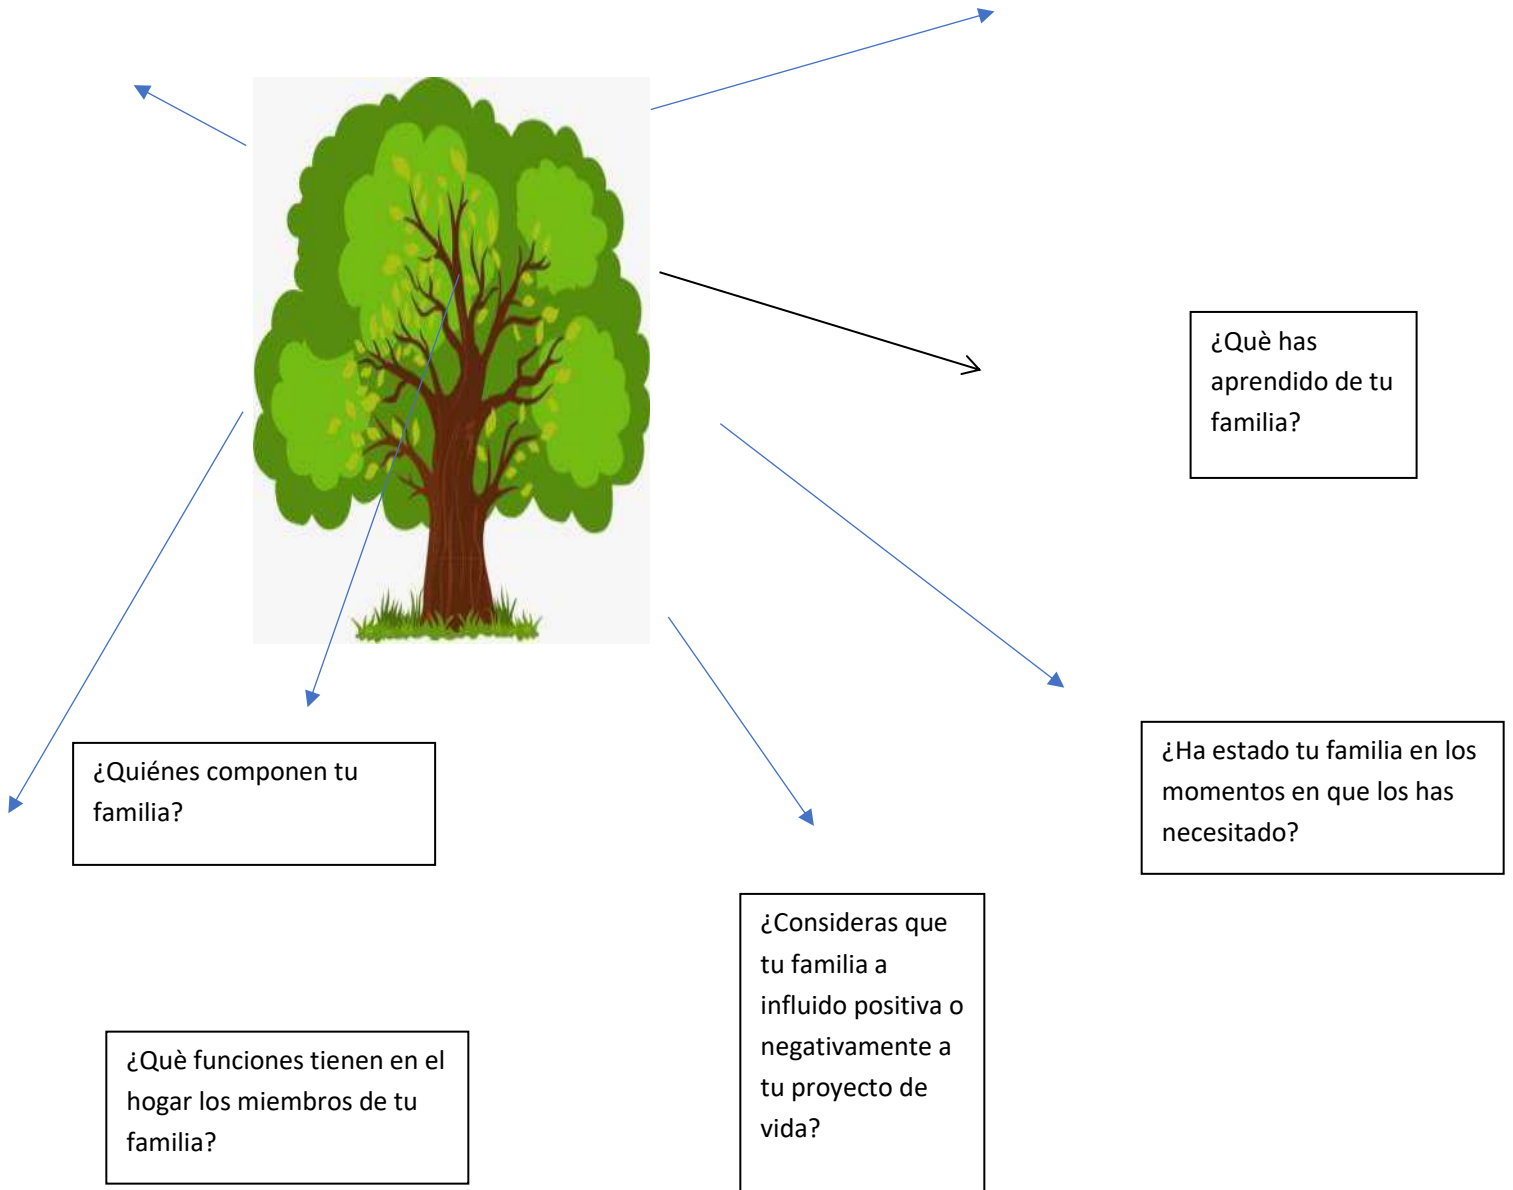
¿Què has aprendido de tu familia?

¿Ha estado tu familia en los momentos en que los has necesitado?

¿Quiénes componen tu familia?

¿Consideras que tu familia a influido positiva o negativamente a tu proyecto de vida?

¿Què funciones tienen en el hogar los miembros de tu familia?